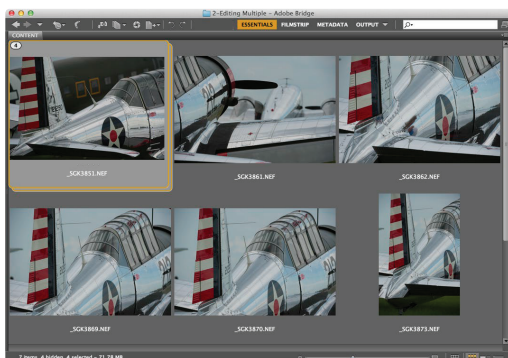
2-Editing Multiple - Adobe Bridge

ESSENTIALS FILMSTRIP METADATA OUTPUT

CONTENT

4

_SGK3851.NEF

_SGK3861.NEF

_SGK3862.NEF

_SGK3869.NEF

_SGK3870.NEF

_SGK3875.NEF

7 items, 4 hidden, 4 selected - 71.74 MB